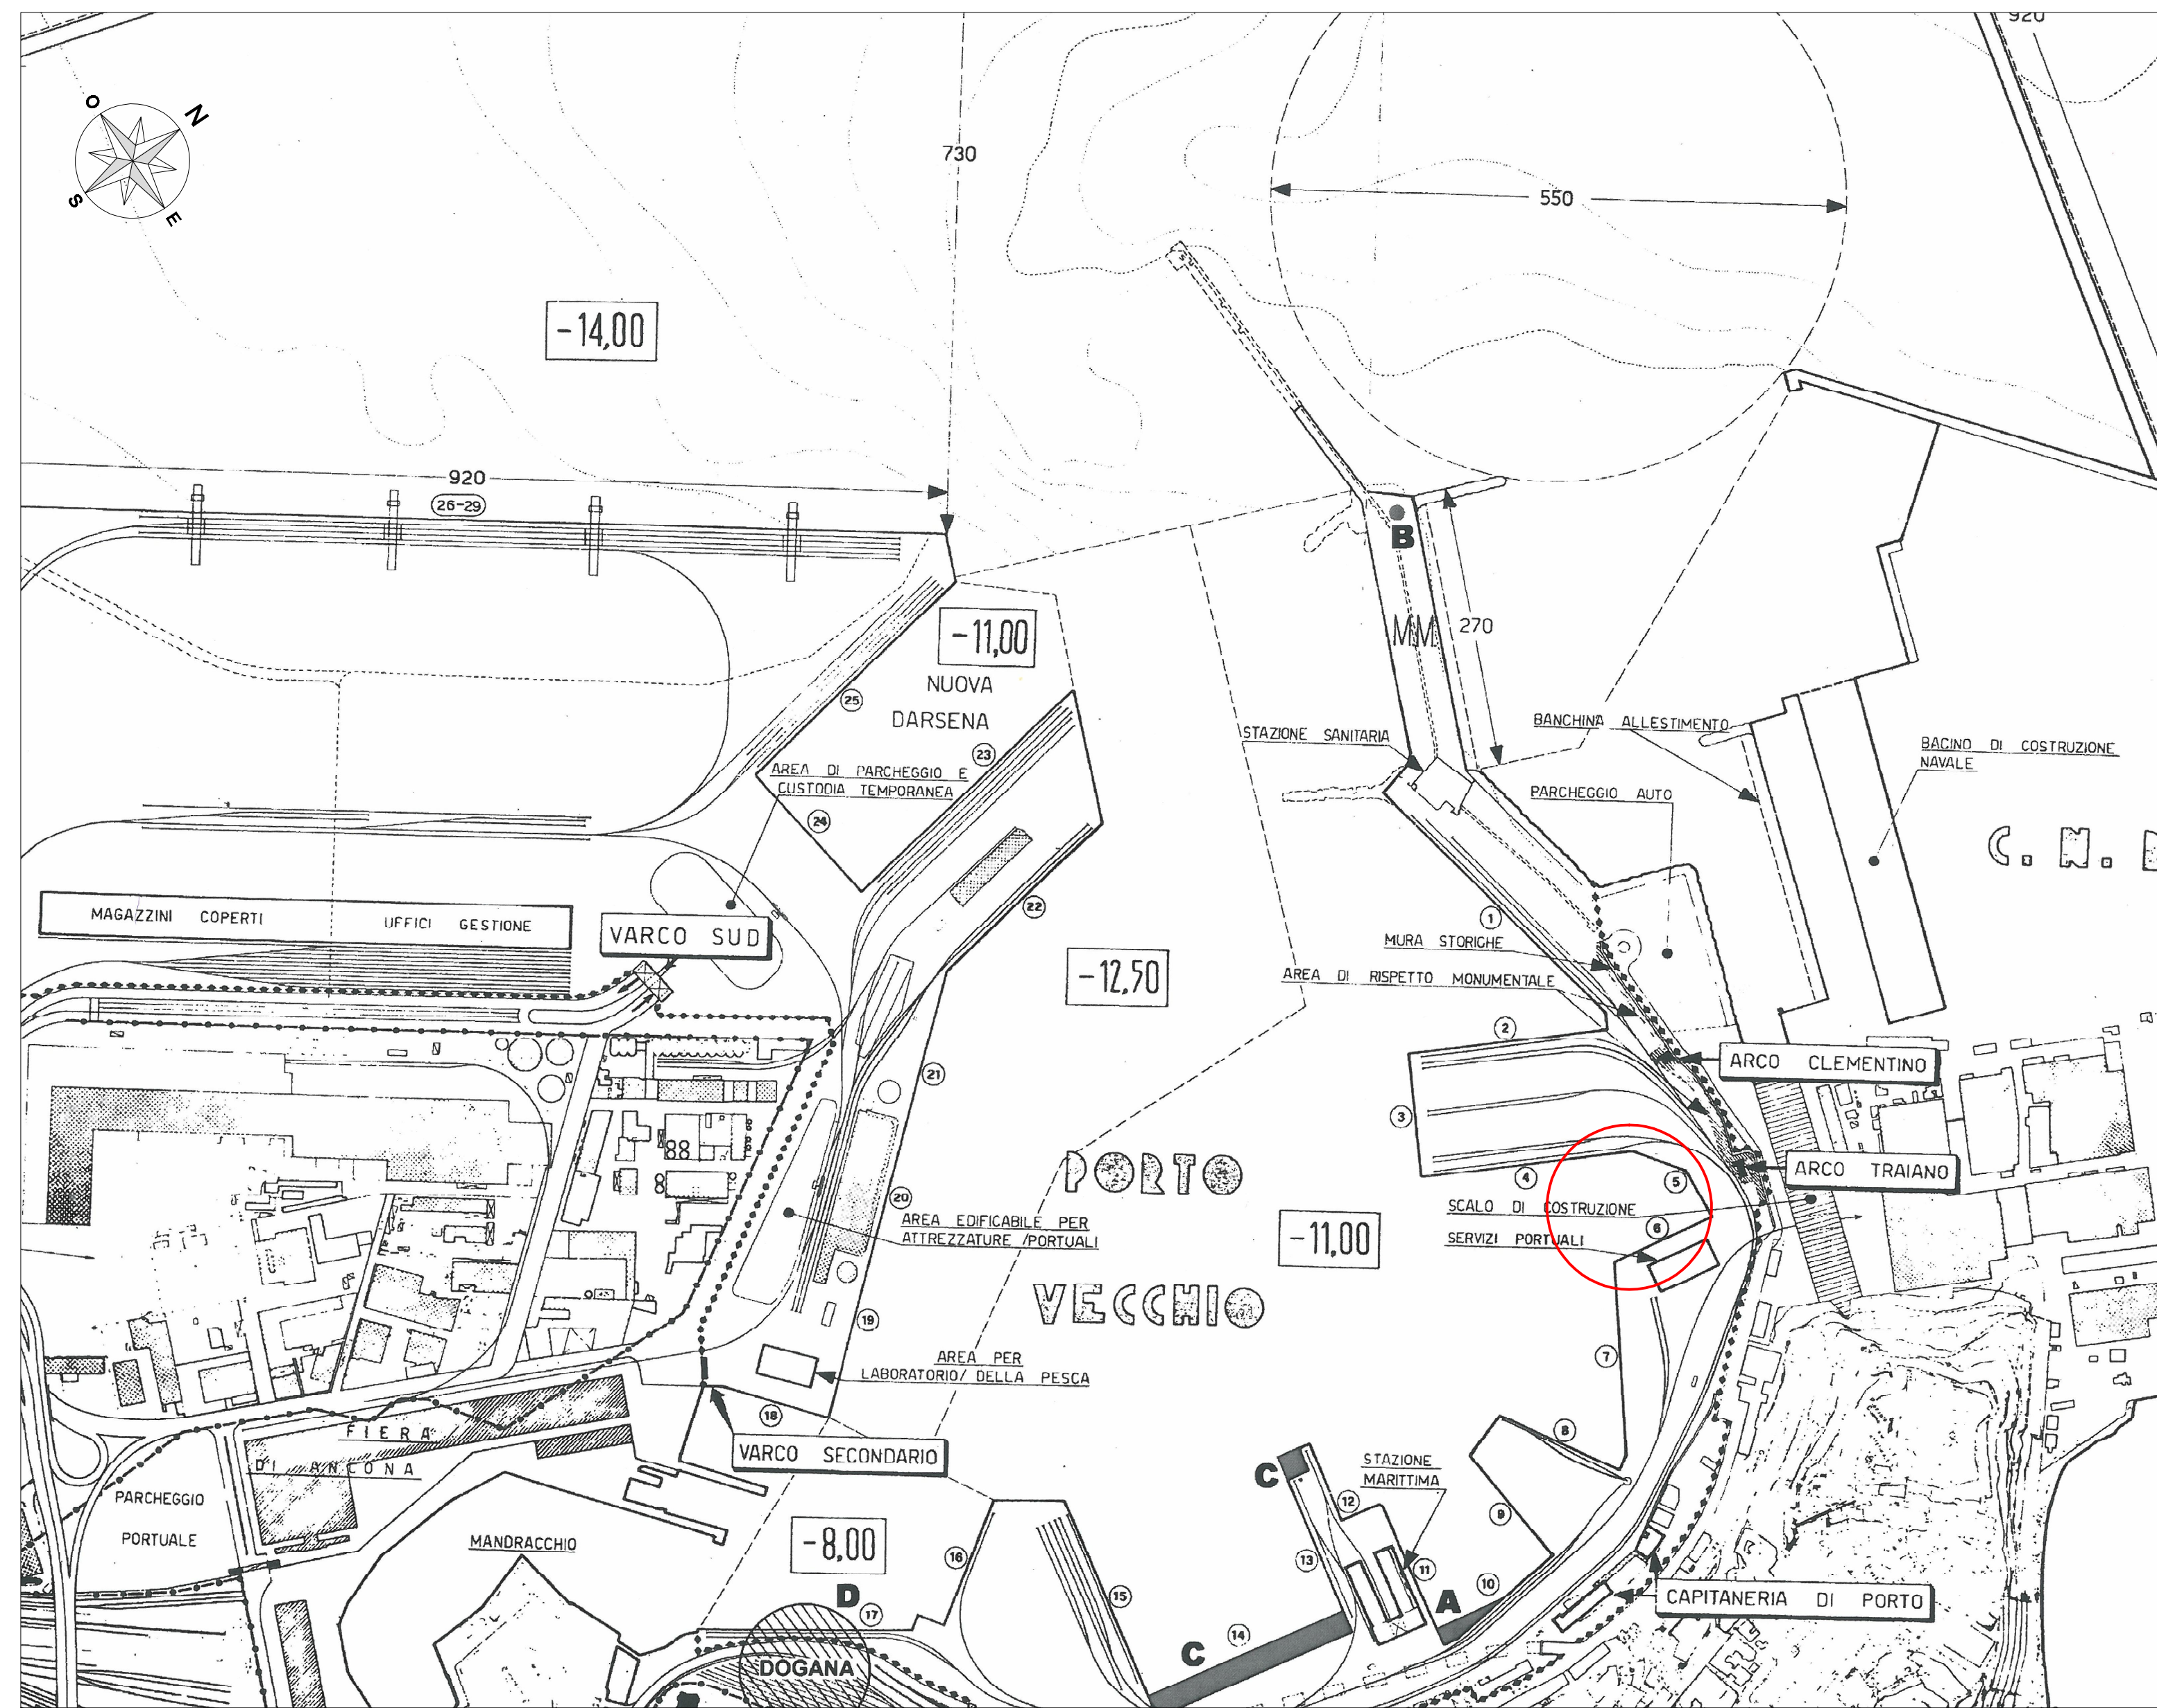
O
N
S
E
730
920
550
-14,00
920
26-29
B
MM
270
-11,00
NUOVA
DARSENA
25
23
AREA DI PARCHEGGIO E CUSTODIA TEMPORANEA
24
STAZIONE SANITARIA
BANCHINA ALLESTIMENTO
PARCHEGGIO AUTO
BACINO DI COSTRUZIONE NAVALE
C. N. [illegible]
MAGAZZINI COPERTI
UFFICI GESTIONE
VARCO SUD
22
-12,50
1
MURA STORICHE
AREA DI RISPETTO MONUMENTALE
2
ARCO CLEMENTINO
21
3
ARCO TRAIANO
PORTO
4
5
SCALO DI COSTRUZIONE
6
SERVIZI PORTUALI
20
AREA EDIFICABILE PER ATTREZZATURE /PORTUALI
-11,00
VECCHIO
19
7
AREA PER LABORATORIO/ DELLA PESCA
18
8
VARCO SECONDARIO
FIERA DI ANCONA
C
STAZIONE MARITTIMA
PARCHEGGIO PORTUALE
12
9
MANDRACCHIO
-8,00
16
13
11
10
A
D
17
15
14
C
CAPITANERIA DI PORTO
DOGANA